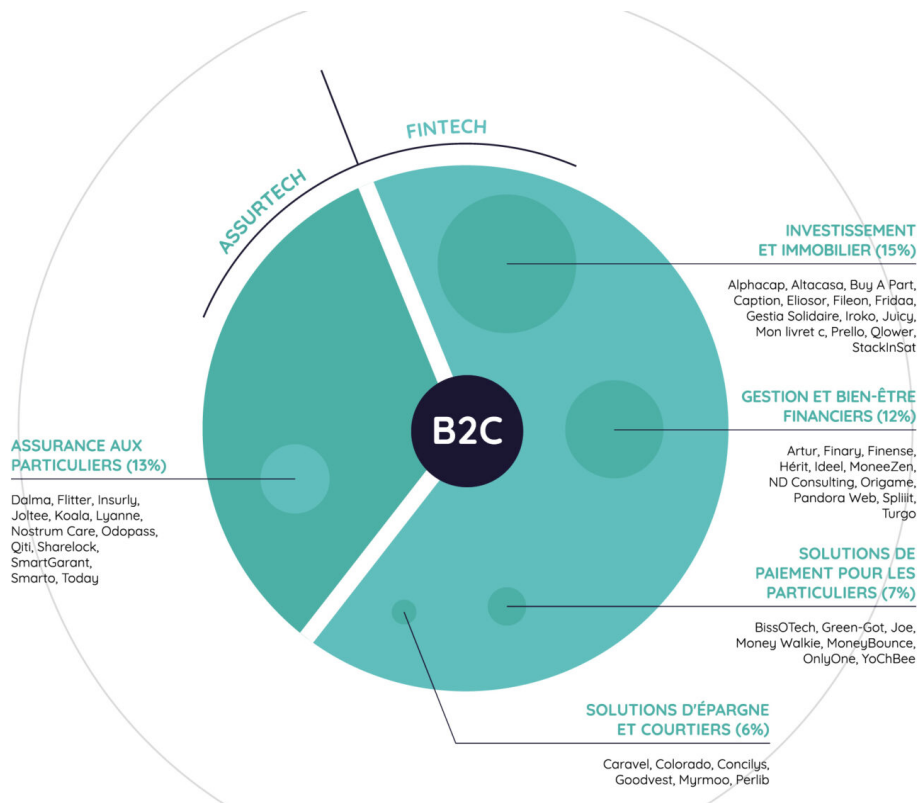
FINTECH

ASSURTECH

B2C

INVESTISSEMENT ET IMMOBILIER (15%)

Alphacap, Altacasa, Buy A Part, Caption, Eliosor, Fileon, Fridaa, Gestia Solidaire, Iroko, Juicy, Mon livret c, Prello, Qlower, StackInSat

GESTION ET BIEN-ÊTRE FINANCIERS (12%)

Artur, Finary, Finense, Hérit, Ideel, MoneeZen, ND Consulting, Origame, Pandora Web, Spliiit, Turgo

ASSURANCE AUX PARTICULIERS (13%)

Dalma, Flitter, Insurly, Joltee, Koala, Lyanne, Nostrum Care, Odopass, Qiti, Sharelock, SmartGarant, Smarto, Today

SOLUTIONS DE PAIEMENT POUR LES PARTICULIERS (7%)

BissOTech, Green-Got, Joe, Money Walkie, MoneyBounce, OnlyOne, YoChBee

SOLUTIONS D'ÉPARGNE ET COURTIERS (6%)

Caravel, Colorado, Concilys, Goodvest, Myrmoo, Perlib